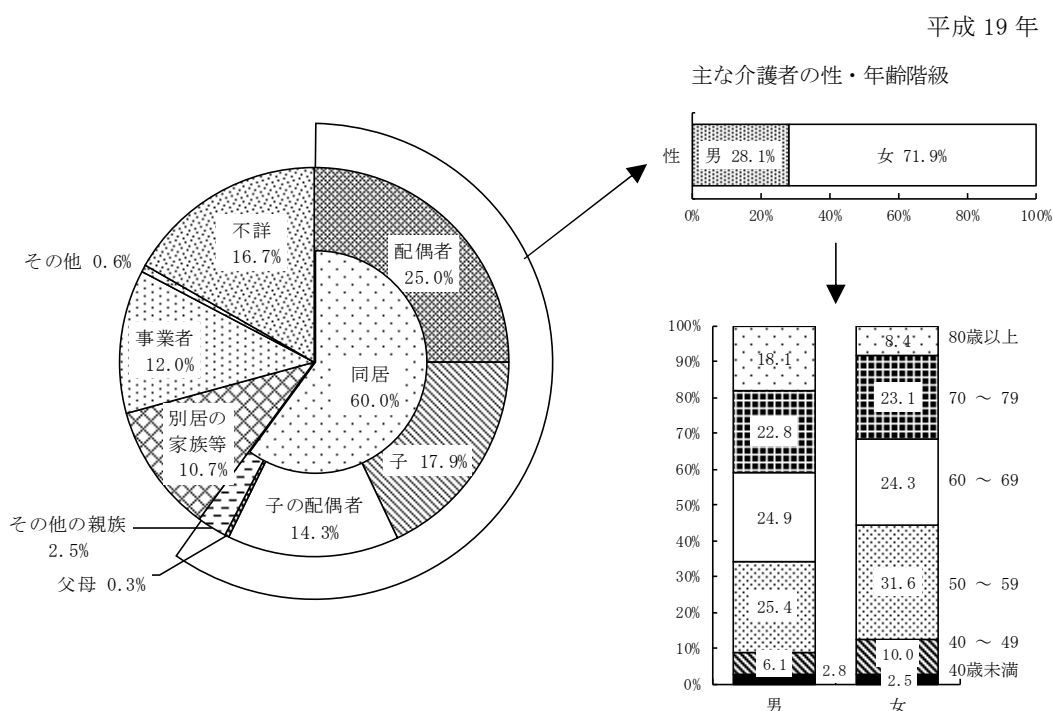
平成 19 年

主な介護者の性・年齢階級

性

男 28.1%

女 71.9%

0% 20% 40% 60% 80% 100%

不詳 16.7%

配偶者 25.0%

その他 0.6%

事業者 12.0%

同居 60.0%

別居の家族等 10.7%

子 17.9%

子の配偶者 14.3%

その他の親族 2.5%

父母 0.3%

100%
90%
80%
70%
60%
50%
40%
30%
20%
10%
0%

| | 男 | 女 |
|---|---|---|
| 80歳以上 | 18.1 | 8.4 |
| 70 ～ 79 | 22.8 | 23.1 |
| 60 ～ 69 | 24.9 | 24.3 |
| 50 ～ 59 | 25.4 | 31.6 |
| 40 ～ 49 | 6.1 | 10.0 |
| 40歳未満 | 2.8 | 2.5 |

男 女